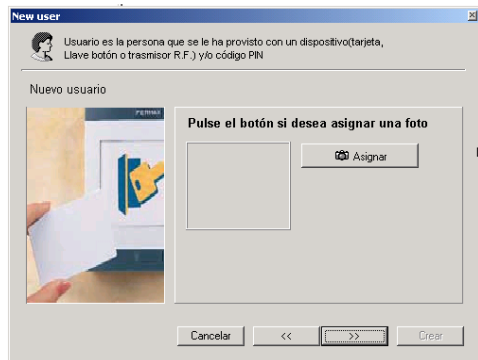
New user

Usuario es la persona que se le ha provisto con un dispositivo(tarjeta, Llave botón o trasmisor R.F.) y/o código PIN

Nuevo usuario

FERMAX

Pulse el botón si desea asignar una foto

Asignar

Cancelar

<<

>>

Crear